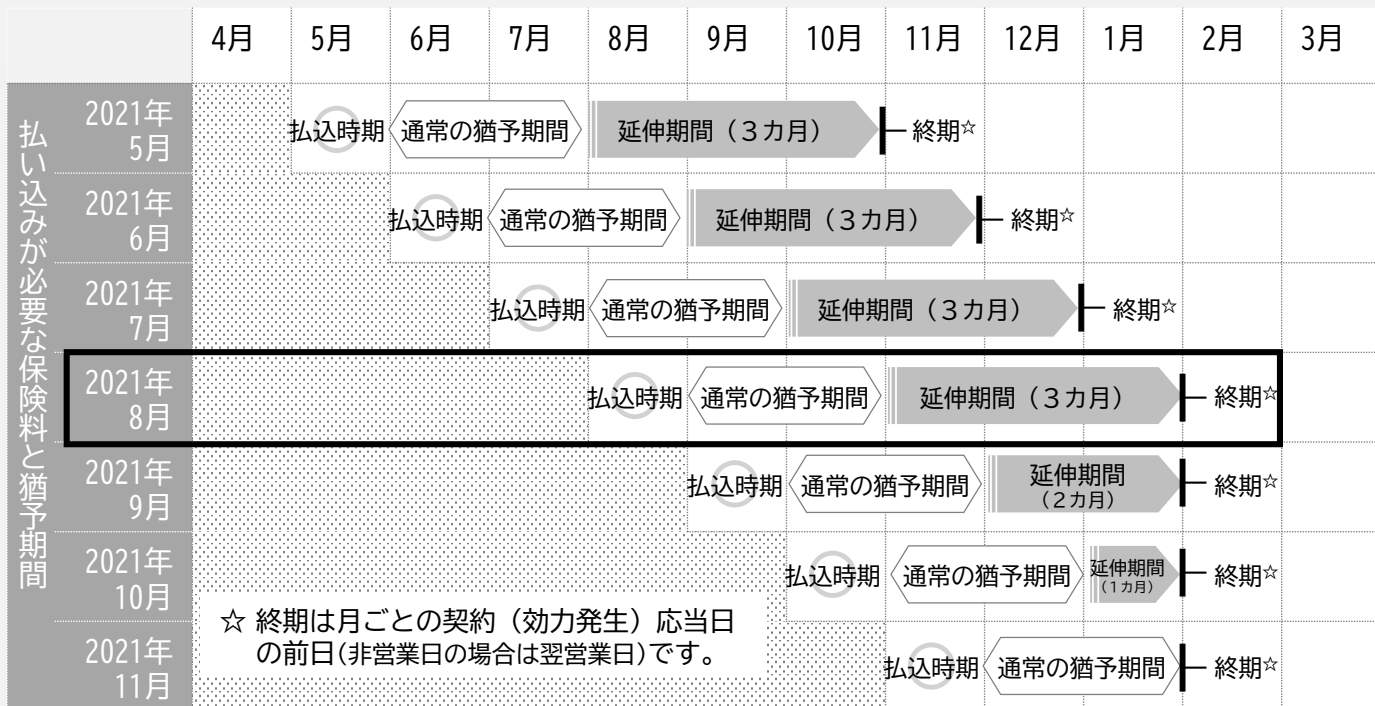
|  | 4月 | 5月 | 6月 | 7月 | 8月 | 9月 | 10月 | 11月 | 12月 | 1月 | 2月 | 3月 |
|---|---|---|---|---|---|---|---|---|---|---|---|---|
| 2021年5月 |  | 払込時期 | 通常の猶予期間 |  | 延伸期間（3カ月） |  |  | 終期☆ |  |  |  |  |
| 2021年6月 |  |  | 払込時期 | 通常の猶予期間 |  | 延伸期間（3カ月） |  |  | 終期☆ |  |  |  |
| 2021年7月 |  |  |  | 払込時期 | 通常の猶予期間 |  | 延伸期間（3カ月） |  |  | 終期☆ |  |  |
| 2021年8月 |  |  |  |  | 払込時期 | 通常の猶予期間 |  | 延伸期間（3カ月） |  |  | 終期☆ |  |
| 2021年9月 |  |  |  |  |  | 払込時期 | 通常の猶予期間 |  | 延伸期間（2カ月） |  | 終期☆ |  |
| 2021年10月 |  |  |  |  |  |  | 払込時期 | 通常の猶予期間 |  | 延伸期間（1カ月） | 終期☆ |  |
| 2021年11月 |  |  |  |  |  |  |  | 払込時期 | 通常の猶予期間 |  | 終期☆ |  |

払い込みが必要な保険料と猶予期間

☆ 終期は月ごとの契約（効力発生）応当日の前日(非営業日の場合は翌営業日)です。